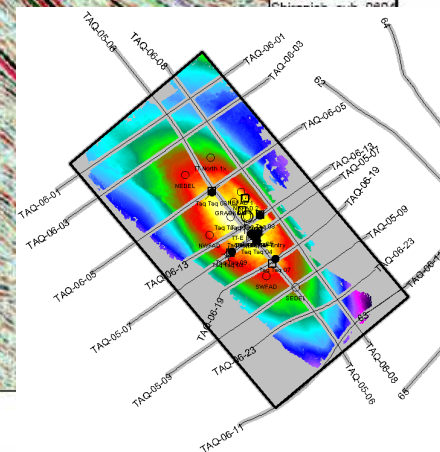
Shiranish sub 090

TAQ-05-08
TAQ-06-09
TAQ-06-01
TAQ-06-03
64
62
TAQ-06-05
TAQ-06-13
TAQ-05-07
TAQ-05-19
TAQ-05-09
TAQ-06-23
TAQ-06-11
TAQ-06-01
TAQ-06-03
TAQ-06-05
TAQ-06-13
TAQ-06-19
TAQ-05-07
TAQ-06-23
TAQ-05-09
TAQ-06-08
TAQ-05-06
TAQ-06-11
63
65
NEBEL
Taq Taq 06
GRAB
Taq Taq 08
Taq Taq 04
Taq Taq 09
Taq Taq 07
SWFAD
SEDEL
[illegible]